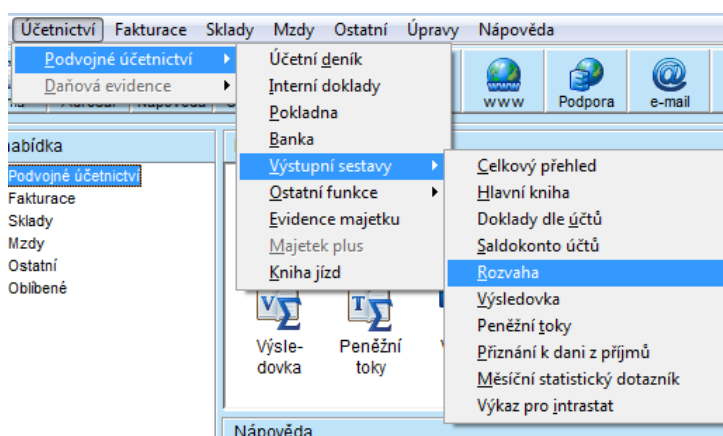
Účetnictví Fakturace Sklady Mzdy Ostatní Úpravy Nápověda

Podvojné účetnictví
Daňová evidence

Účetní deník
Interní doklady
Pokladna
Banka
Výstupní sestavy
Ostatní funkce
Evidence majetku
Majetek plus
Kniha jízd

Celkový přehled
Hlavní kniha
Doklady dle účtů
Saldokonto účtů
Rozvaha
Výsledovka
Peněžní toky
Přiznání k dani z příjmů
Měsíční statistický dotazník
Výkaz pro intrastat

www
Podpora
e-mail

nabídka
Podvojné účetnictví
Fakturace
Sklady
Mzdy
Ostatní
Oblíbené

Výsledovka
Peněžní toky

Nápověda